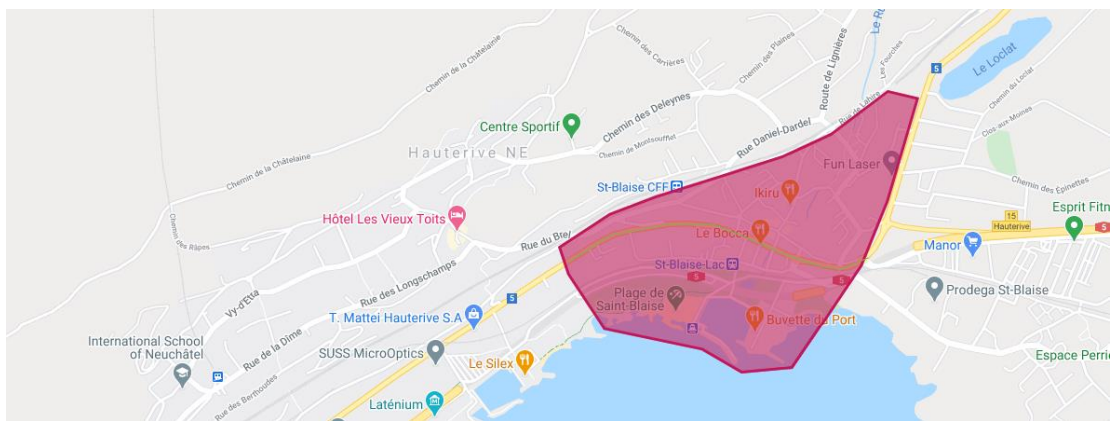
Chemin de la Châtelainie
Chemin des Carrières
Chemin des Plaines
Route de Lignières
Le Loclat
Le Fourches
Chemin du Loclat
5
Centre Sportif
Chemin des Deleynes
Chemin de Montsouffiet
Rue Daniel-Dardel
Rue de Lahire
Hauterive NE
Chemin de la Châtelainie
Fun Laser
Clos aux Moines
St-Blaise CFF
Ikiru
Chemin des Epinettes
Esprit Fitn
15
Hauterive
Hôtel Les Vieux Toits
Le Bocca
Chemin des Râpes
Rue du Brel
Manor
St-Blaise-Lac
5
Vy-d'Etra
Rue des Longschamps
Plage de Saint-Blaise
Prodega St-Blaise
5
T. Mattei Hauterive S.A
Buvette du Port
International School of Neuchâtel
Rue de la Dîme
SUSS MicroOptics
Espace Perrie
Le Silex
Rue des Berthoudes
Laténium